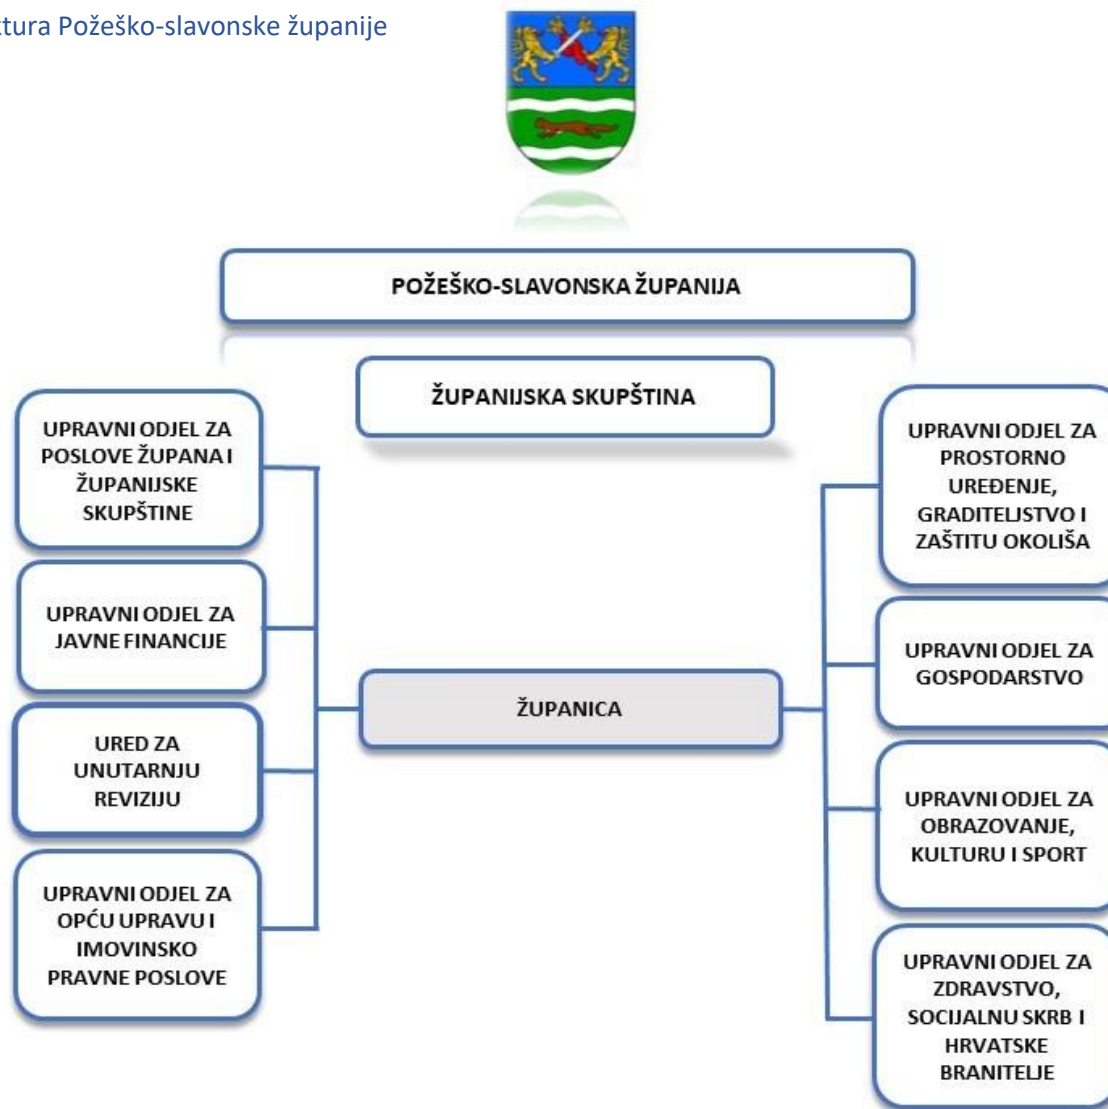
tura Požeško-slavonske županije

POŽEŠKO-SLAVONSKA ŽUPANIJA

ŽUPANIJSKA SKUPŠTINA

UPRAVNI ODJEL ZA POSLOVE ŽUPANA I ŽUPANIJSKE SKUPŠTINE

UPRAVNI ODJEL ZA JAVNE FINANCIJE

URED ZA UNUTARNJU REVIZIJU

UPRAVNI ODJEL ZA OPĆU UPRAVU I IMOVINSKO PRAVNE POSLOVE

ŽUPANICA

UPRAVNI ODJEL ZA PROSTORNO UREĐENJE, GRADITELJSTVO I ZAŠTITU OKOLIŠA

UPRAVNI ODJEL ZA GOSPODARSTVO

UPRAVNI ODJEL ZA OBRAZOVANJE, KULTURU I SPORT

UPRAVNI ODJEL ZA ZDRAVSTVO, SOCIJALNU SKRB I HRVATSKE BRANITELJE